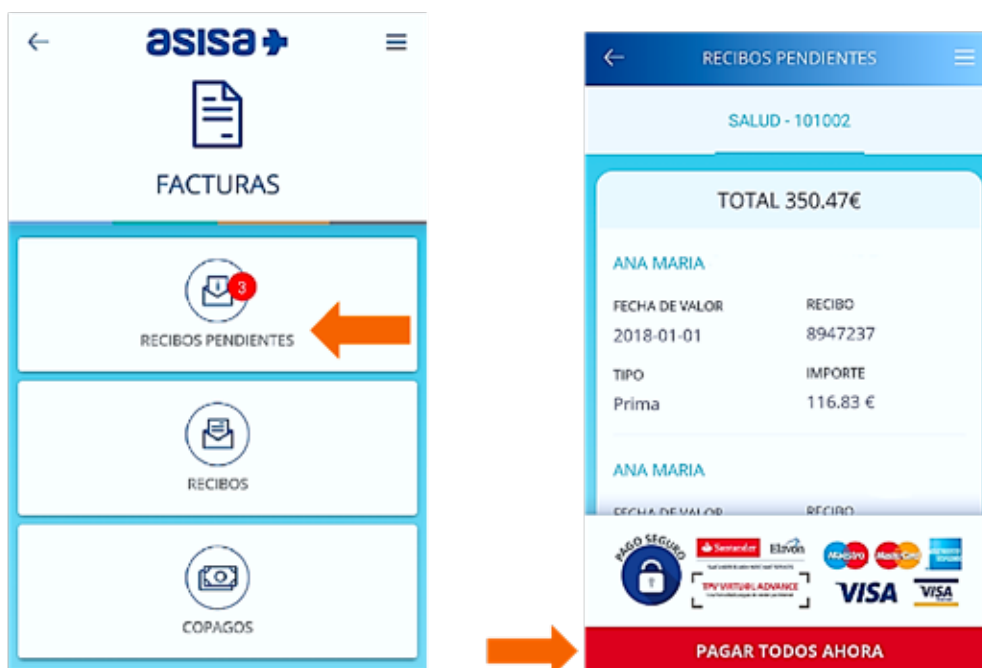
asisa

FACTURAS

3

RECIBOS PENDIENTES

RECIBOS

COPAGOS

RECIBOS PENDIENTES

SALUD - 101002

TOTAL 350.47€

ANA MARIA

FECHA DE VALOR
2018-01-01

RECIBO
8947237

TIPO
Prima

IMPORTE
116.83 €

ANA MARIA

FECHA DE VALOR

RECIBO

PAGO SEGURO

Santander

Elavon

TPV VIRTUAL ADVANCE

Maestro

MasterCard

VISA

VISA

PAGAR TODOS AHORA